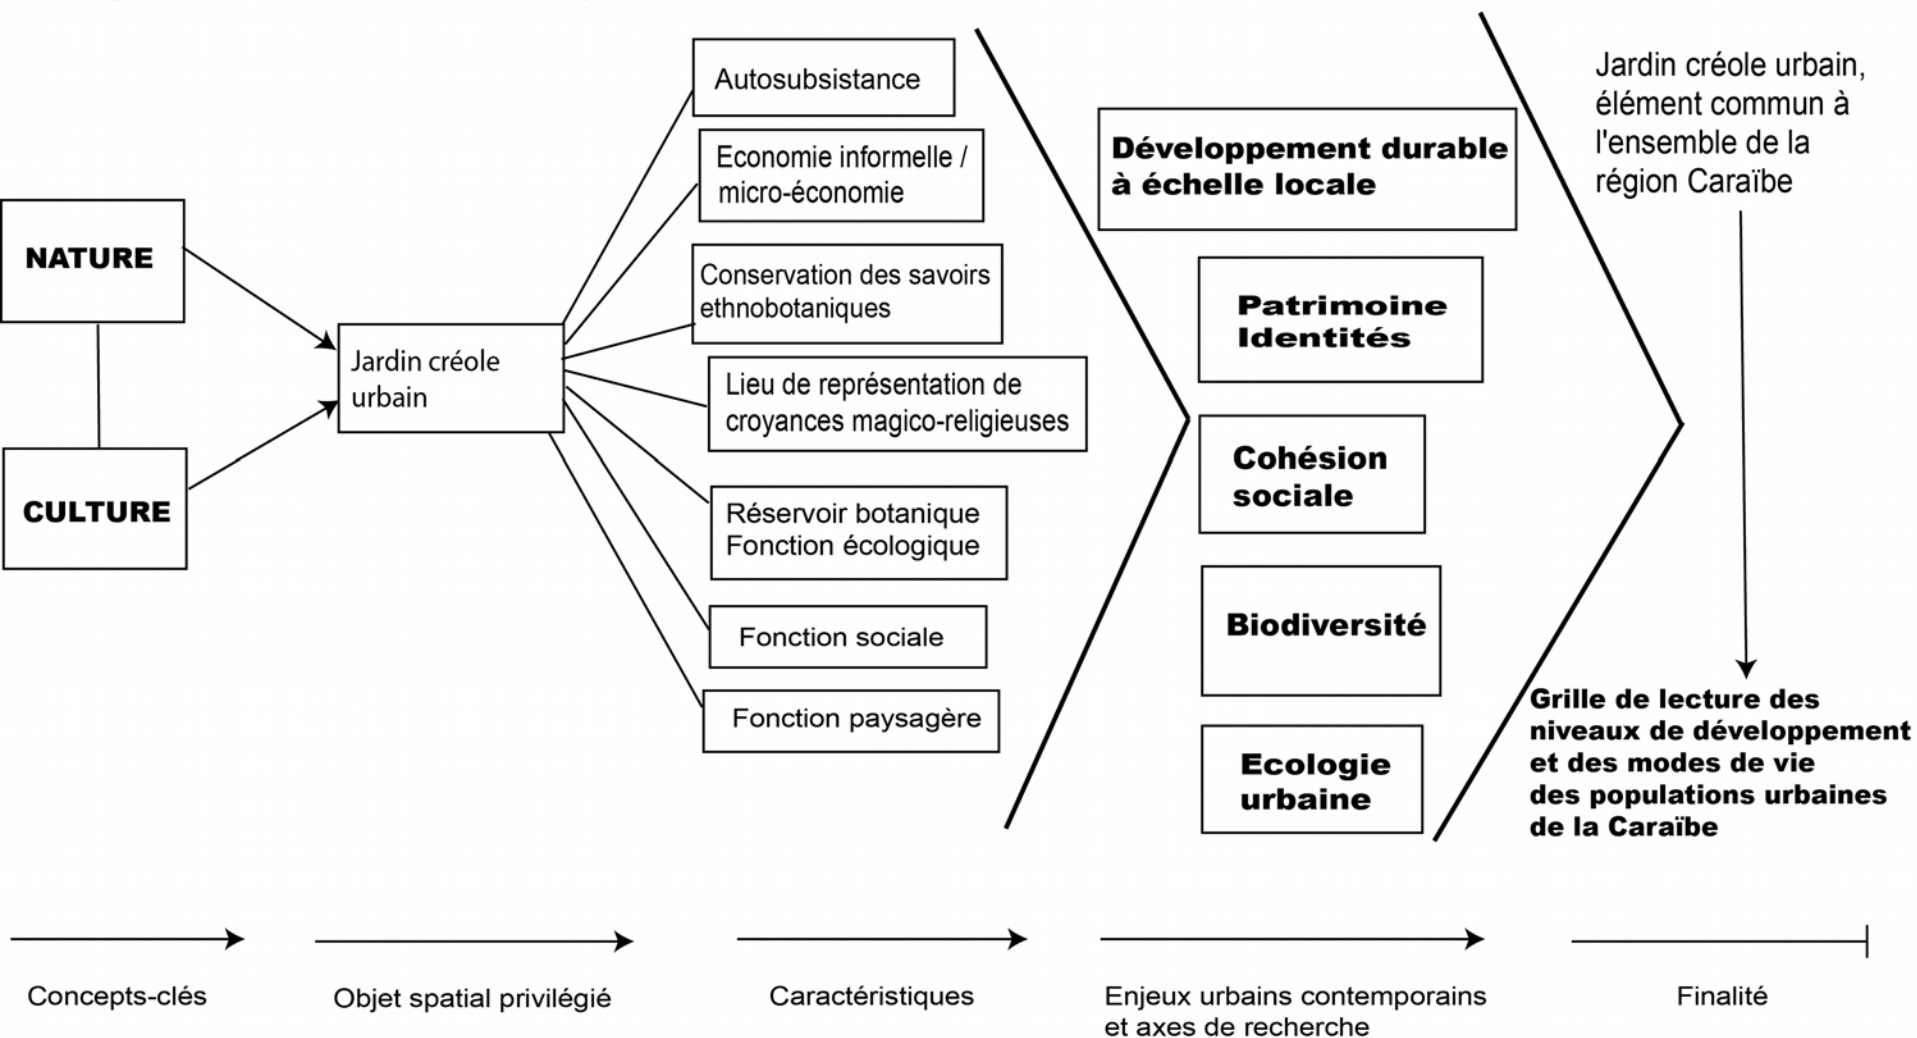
NATURE

CULTURE

Jardin créole urbain

Autosubsistance

Economie informelle / micro-économie

Conservation des savoirs ethnobotaniques

Lieu de représentation de croyances magico-religieuses

Réservoir botanique
Fonction écologique

Fonction sociale

Fonction paysagère

Développement durable à échelle locale

Patrimoine
Identités

Cohésion sociale

Biodiversité

Ecologie urbaine

Jardin créole urbain, élément commun à l'ensemble de la région Caraïbe

Grille de lecture des niveaux de développement et des modes de vie des populations urbaines de la Caraïbe

Concepts-clés

Objet spatial privilégié

Caractéristiques

Enjeux urbains contemporains et axes de recherche

Finalité